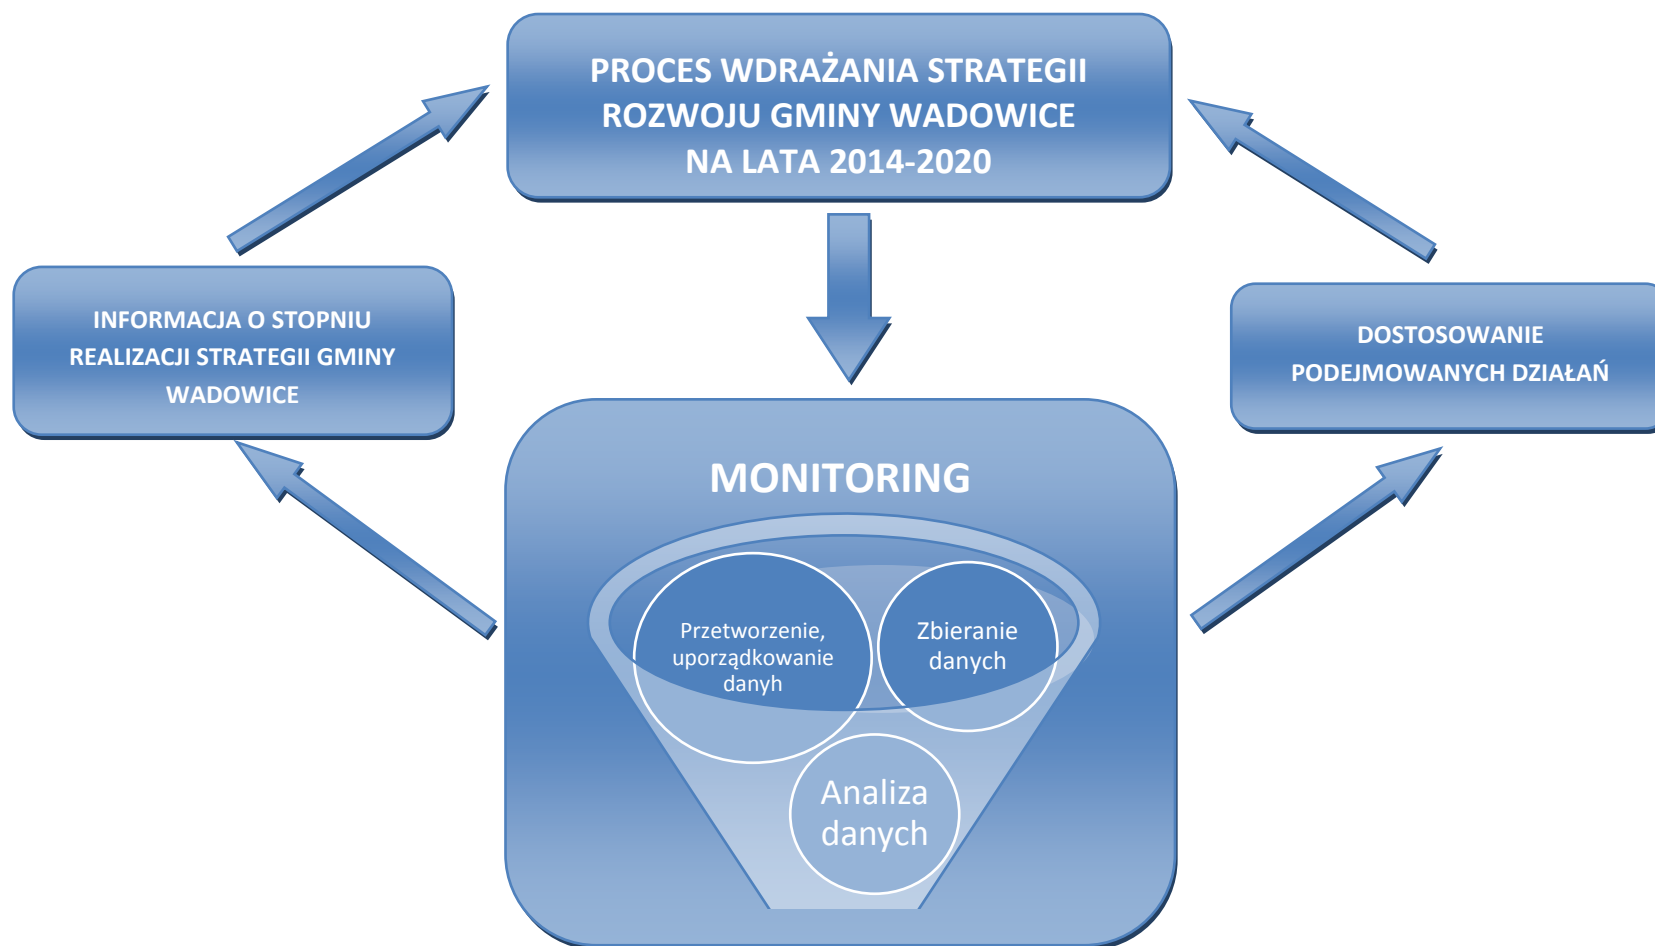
PROCES WDRAŻANIA STRATEGII ROZWOJU GMINY WADOWICE NA LATA 2014-2020

INFORMACJA O STOPNIU REALIZACJI STRATEGII GMINY WADOWICE

DOSTOSOWANIE PODEJMOWANYCH DZIAŁAŃ

MONITORING

Przetworzenie, uporządkowanie danyh

Zbieranie danych

Analiza danych